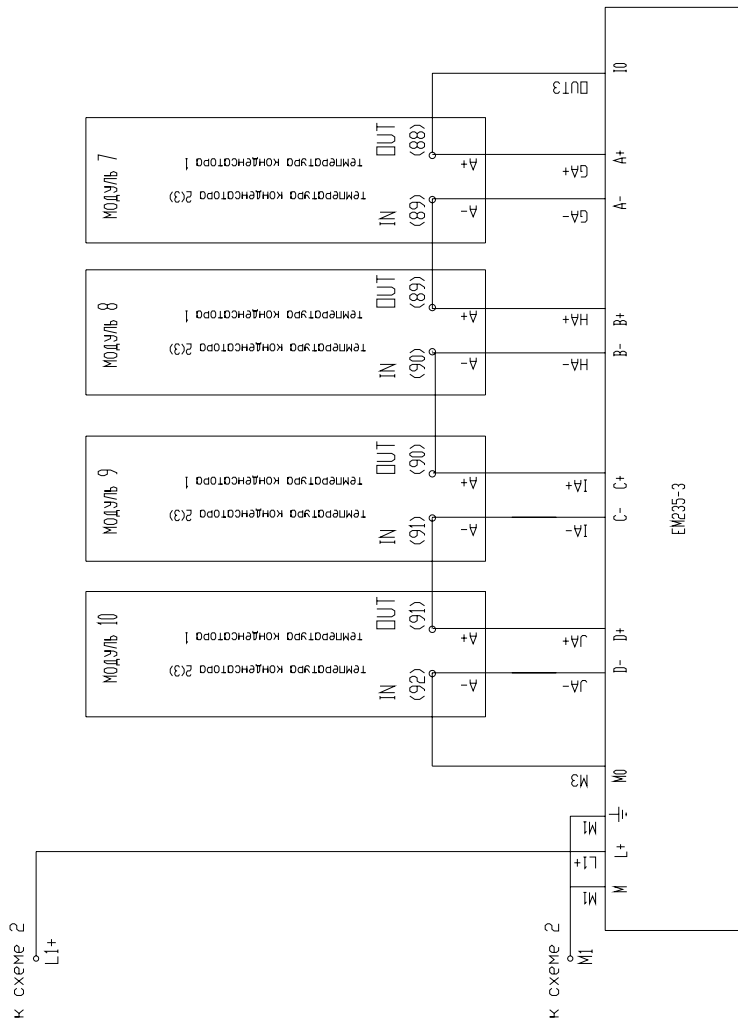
модуль 7
температура конденсатора 1
температура конденсатора 2(3)
OUT (88) A+
IN (89) A-

модуль 8
температура конденсатора 1
температура конденсатора 2(3)
OUT (89) A+
IN (90) A-

модуль 9
температура конденсатора 1
температура конденсатора 2(3)
OUT (90) A+
IN (91) A-

модуль 10
температура конденсатора 1
температура конденсатора 2(3)
OUT (91) A+
IN (92) A-

OUT3
GA+
GA-
HA+
HA-
IA+
IA-
JA+
JA-
M3

I0
A+
A-
B+
B-
C+
C-
D+
D-
M0
EM235-3

M1
L1+
M1
M
L+

к схеме 2
L1+
к схеме 2
M1